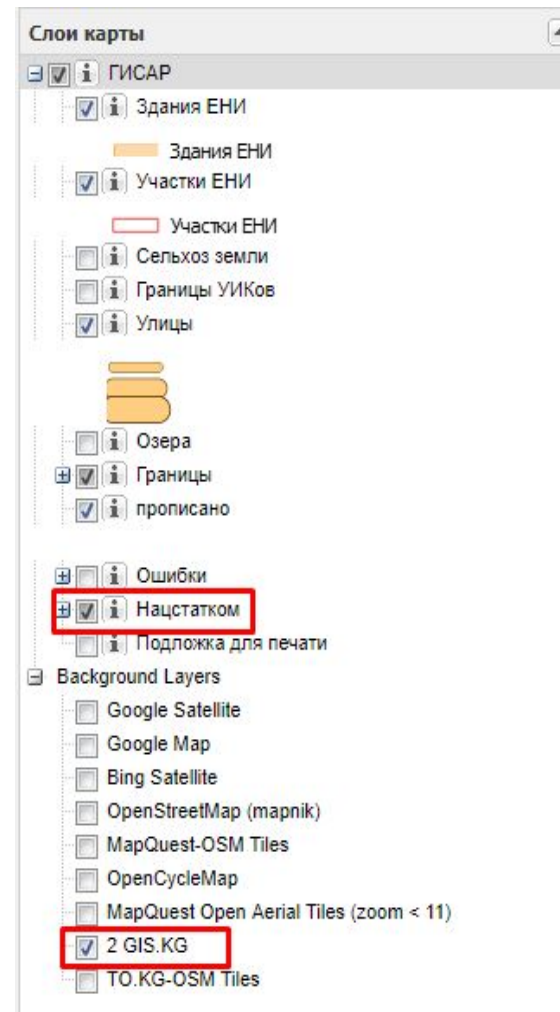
Слои карты

i ГИСАР

i Здания ЕНИ

Здания ЕНИ

i Участки ЕНИ

Участки ЕНИ

i Сельхоз земли

i Границы УИКов

i Улицы

i Озера

i Границы

i прописано

i Ошибки

i Нацстатком

i Подложка для печати

Background Layers

Google Satellite

Google Map

Bing Satellite

OpenStreetMap (mapnik)

MapQuest-OSM Tiles

OpenCycleMap

MapQuest Open Aerial Tiles (zoom < 11)

2 GIS.KG

TO.KG-OSM Tiles